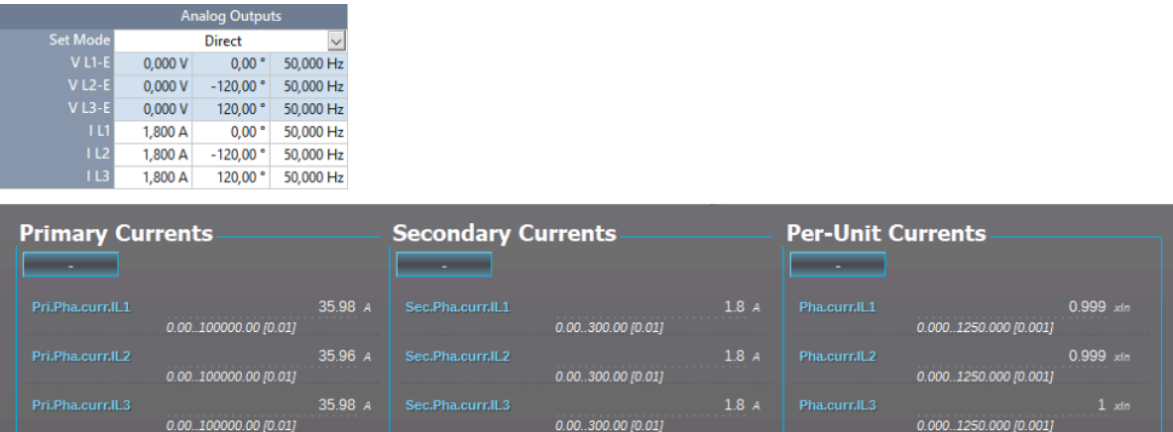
| Analog Outputs | | | |
|---|---|---|---|
| Set Mode | Direct | | |
| V L1-E | 0,000 V | 0,00 ° | 50,000 Hz |
| V L2-E | 0,000 V | -120,00 ° | 50,000 Hz |
| V L3-E | 0,000 V | 120,00 ° | 50,000 Hz |
| I L1 | 1,800 A | 0,00 ° | 50,000 Hz |
| I L2 | 1,800 A | -120,00 ° | 50,000 Hz |
| I L3 | 1,800 A | 120,00 ° | 50,000 Hz |

Primary Currents

-

Pri.Pha.curr.IL1 35.98 A
0.00..100000.00 [0.01]

Pri.Pha.curr.IL2 35.96 A
0.00..100000.00 [0.01]

Pri.Pha.curr.IL3 35.98 A
0.00..100000.00 [0.01]

Secondary Currents

-

Sec.Pha.curr.IL1 1.8 A
0.00..300.00 [0.01]

Sec.Pha.curr.IL2 1.8 A
0.00..300.00 [0.01]

Sec.Pha.curr.IL3 1.8 A
0.00..300.00 [0.01]

Per-Unit Currents

-

Pha.curr.IL1 0.999 xIn
0.000..1250.000 [0.001]

Pha.curr.IL2 0.999 xIn
0.000..1250.000 [0.001]

Pha.curr.IL3 1 xIn
0.000..1250.000 [0.001]